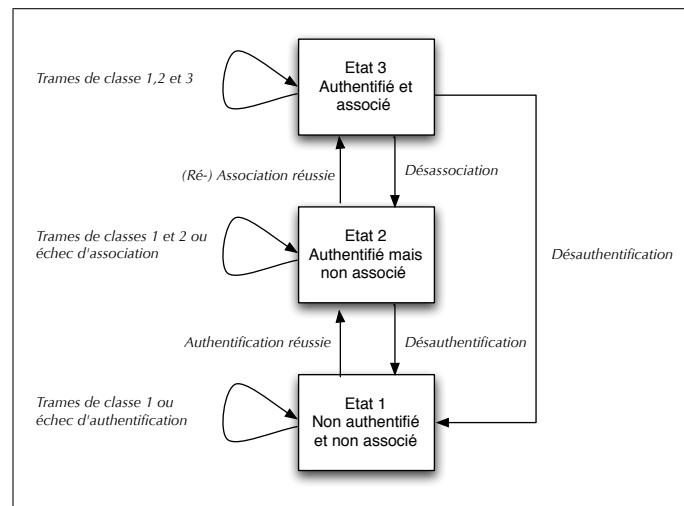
Trames de classe 1,2 et 3

Etat 3
Authentifié et associé

(Ré-) Association réussie

Désassociation

Trames de classes 1 et 2 ou échec d'association

Etat 2
Authentifié mais non associé

Désauthentification

Authentification réussie

Désauthentification

Trames de classe 1 ou échec d'authentification

Etat 1
Non authentifié et non associé